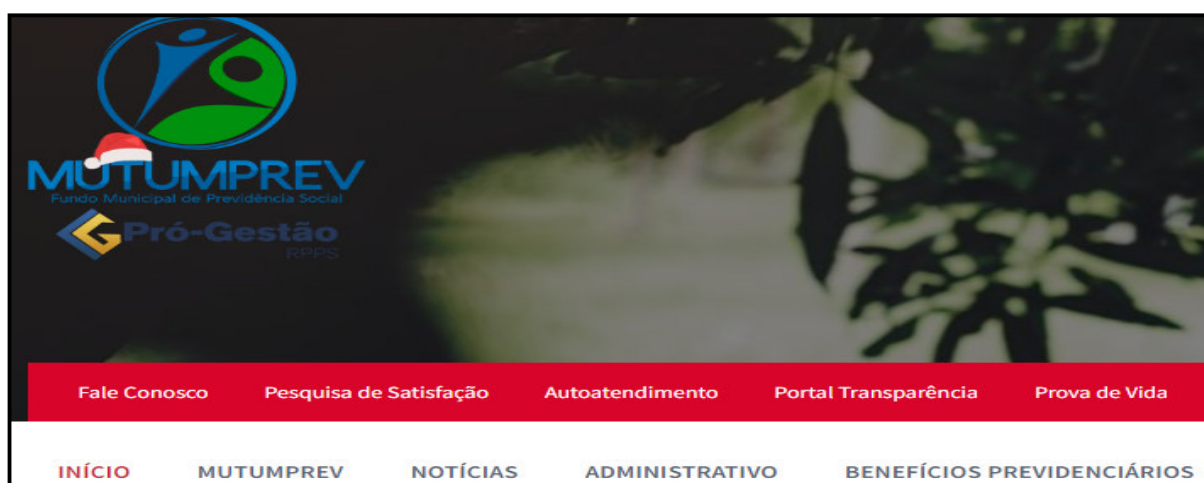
MUTUMPREV
Fundo Municipal de Previdência Social
Pró-Gestão
RPPS

Fale Conosco Pesquisa de Satisfação Autoatendimento Portal Transparência Prova de Vida

INÍCIO MUTUMPREV NOTÍCIAS ADMINISTRATIVO BENEFÍCIOS PREVIDENCIÁRIOS